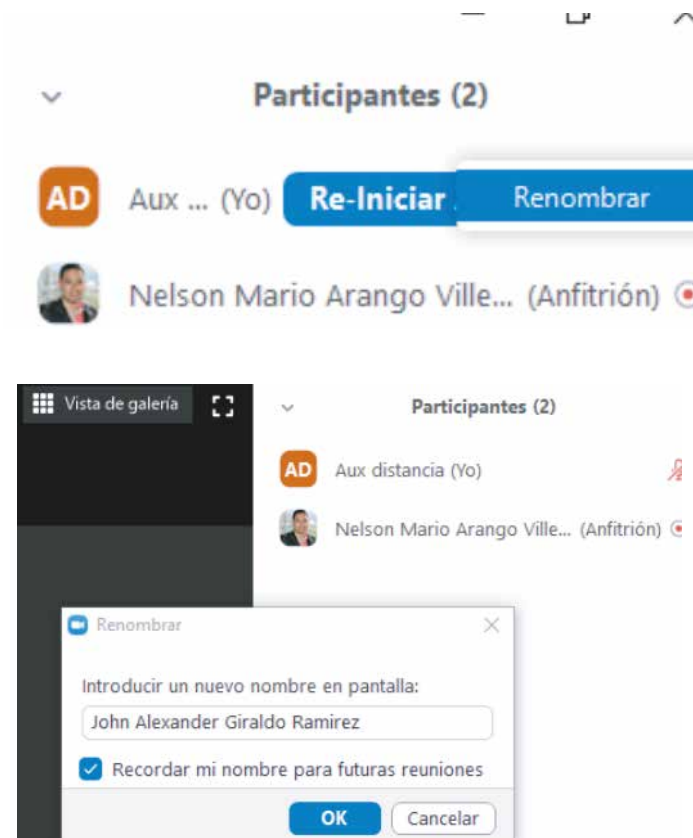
Participantes (2)

AD Aux ... (Yo) Re-Iniciar Renombrar

Nelson Mario Arango Ville... (Anfitrión)

Vista de galería

Participantes (2)

AD Aux distancia (Yo)

Nelson Mario Arango Ville... (Anfitrión)

Renombrar

Introducir un nuevo nombre en pantalla:

John Alexander Giraldo Ramirez

Recordar mi nombre para futuras reuniones

OK Cancelar